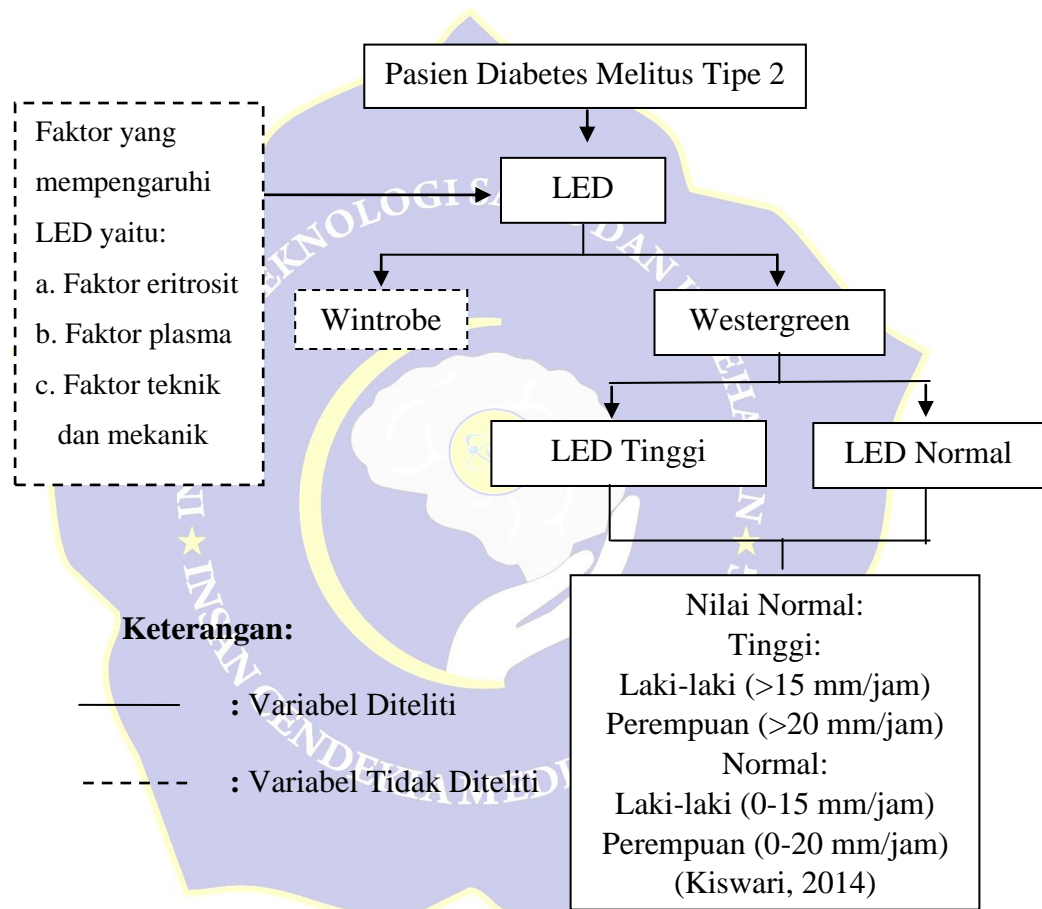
Pasien Diabetes Melitus Tipe 2

Faktor yang mempengaruhi LED yaitu:
a. Faktor eritrosit
b. Faktor plasma
c. Faktor teknik dan mekanik

LED

Wintrobe

Westergreen

LED Tinggi

LED Normal

Nilai Normal:
Tinggi:
Laki-laki (>15 mm/jam)
Perempuan (>20 mm/jam)
Normal:
Laki-laki (0-15 mm/jam)
Perempuan (0-20 mm/jam)
(Kiswari, 2014)

**Keterangan:**

: Variabel Diteliti

: Variabel Tidak Diteliti